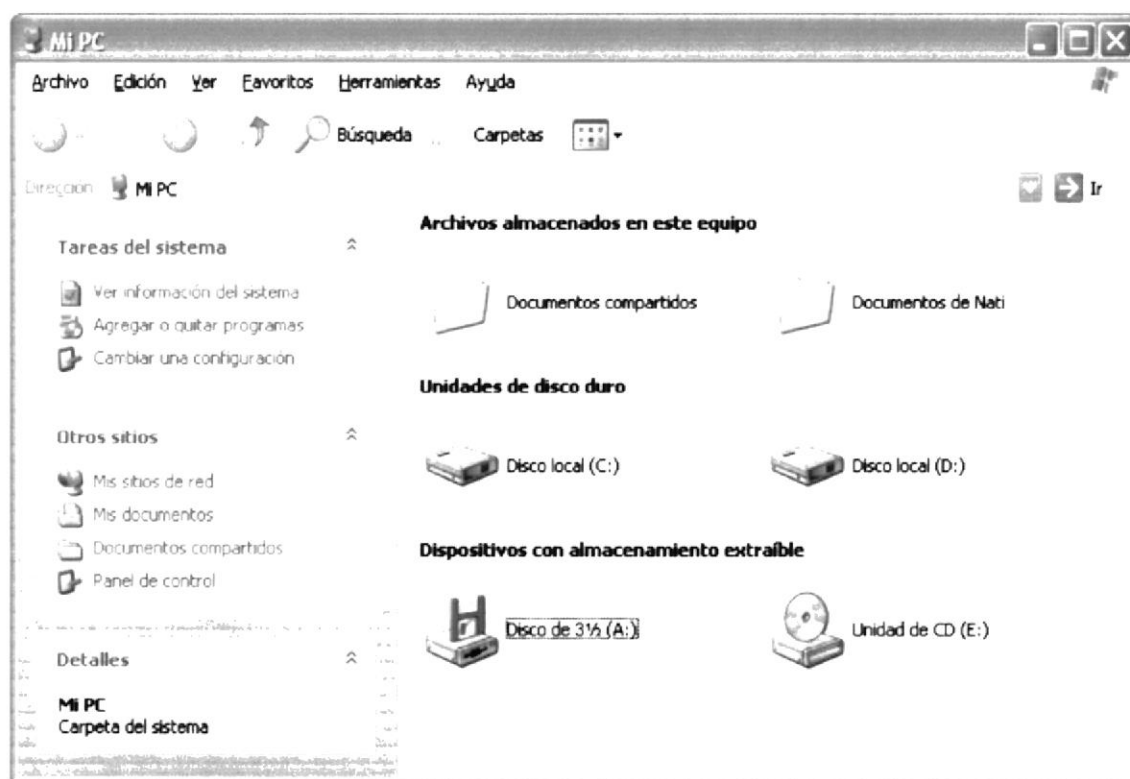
Mi PC

Archivo Edición Ver Favoritos Herramientas Ayuda

Búsqueda Carpetas

Dirección Mi PC

Ir

Tareas del sistema

Ver información del sistema
Agregar o quitar programas
Cambiar una configuración

Otros sitios

Mis sitios de red
Mis documentos
Documentos compartidos
Panel de control

Detalles

Mi PC
Carpeta del sistema

Archivos almacenados en este equipo

Documentos compartidos

Documentos de Nati

Unidades de disco duro

Disco local (C:)

Disco local (D:)

Dispositivos con almacenamiento extraíble

Disco de 3½ (A:)

Unidad de CD (E:)